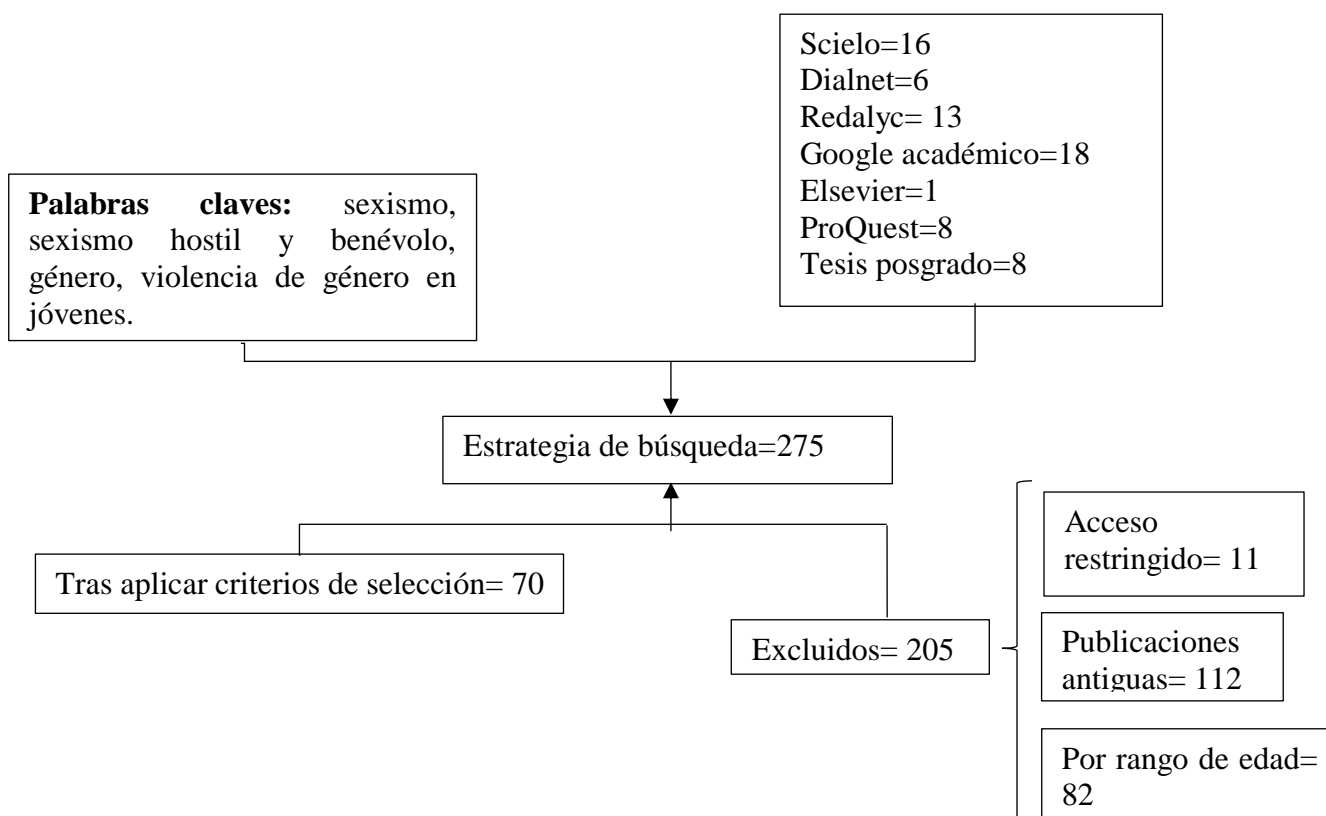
Scielo=16
Dialnet=6
Redalyc= 13
Google académico=18
Elsevier=1
ProQuest=8
Tesis posgrado=8

**Palabras claves:** sexismo, sexismo hostil y benévolo, género, violencia de género en jóvenes.

Estrategia de búsqueda=275

Tras aplicar criterios de selección= 70

Excluidos= 205

Acceso restringido= 11

Publicaciones antiguas= 112

Por rango de edad= 82